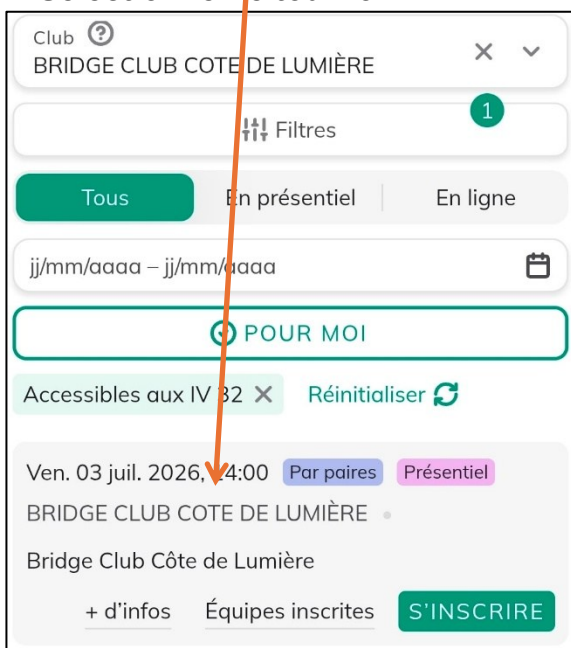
Club
BRIDGE CLUB COTE DE LUMIÈRE

1
Filtres

Tous
En présentiel
En ligne

jj/mm/aaaa – jj/mm/aaaa

POUR MOI

Accessibles aux IV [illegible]2
Réinitialiser

Ven. 03 juil. 2026, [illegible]4:00
Par paires
Présentiel
BRIDGE CLUB COTE DE LUMIÈRE

Bridge Club Côte de Lumière

+ d'infos
Équipes inscrites
S'INSCRIRE